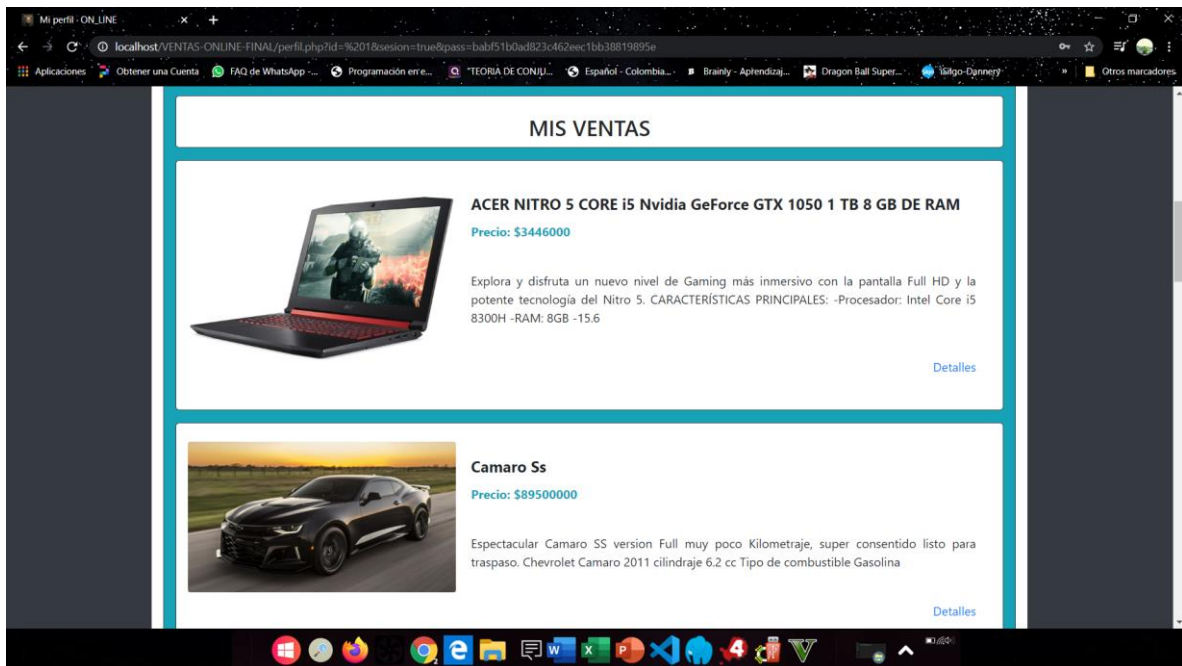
Mi perfil - ON_LINE

localhost/VENTAS-ONLINE-FINAL/perfil.php?id=%201&sesion=true&pass=babf51b0ad823c462eec1bb38819895e

Aplicaciones Obtener una Cuenta FAQ de WhatsApp -... Programación en e... "TEORIA DE CONJU... Español - Colombia... Brainly - Aprendizaj... Dragon Ball Super... Isalgo-Dannery Otros marcadores

MIS VENTAS

ACER NITRO 5 CORE i5 Nvidia GeForce GTX 1050 1 TB 8 GB DE RAM

Precio: $3446000

Explora y disfruta un nuevo nivel de Gaming más inmersivo con la pantalla Full HD y la potente tecnología del Nitro 5. CARACTERÍSTICAS PRINCIPALES: -Procesador: Intel Core i5 8300H -RAM: 8GB -15.6

Detalles

Camaro Ss

Precio: $89500000

Espectacular Camaro SS version Full muy poco Kilometraje, super consentido listo para traspaso. Chevrolet Camaro 2011 cilindraje 6.2 cc Tipo de combustible Gasolina

Detalles